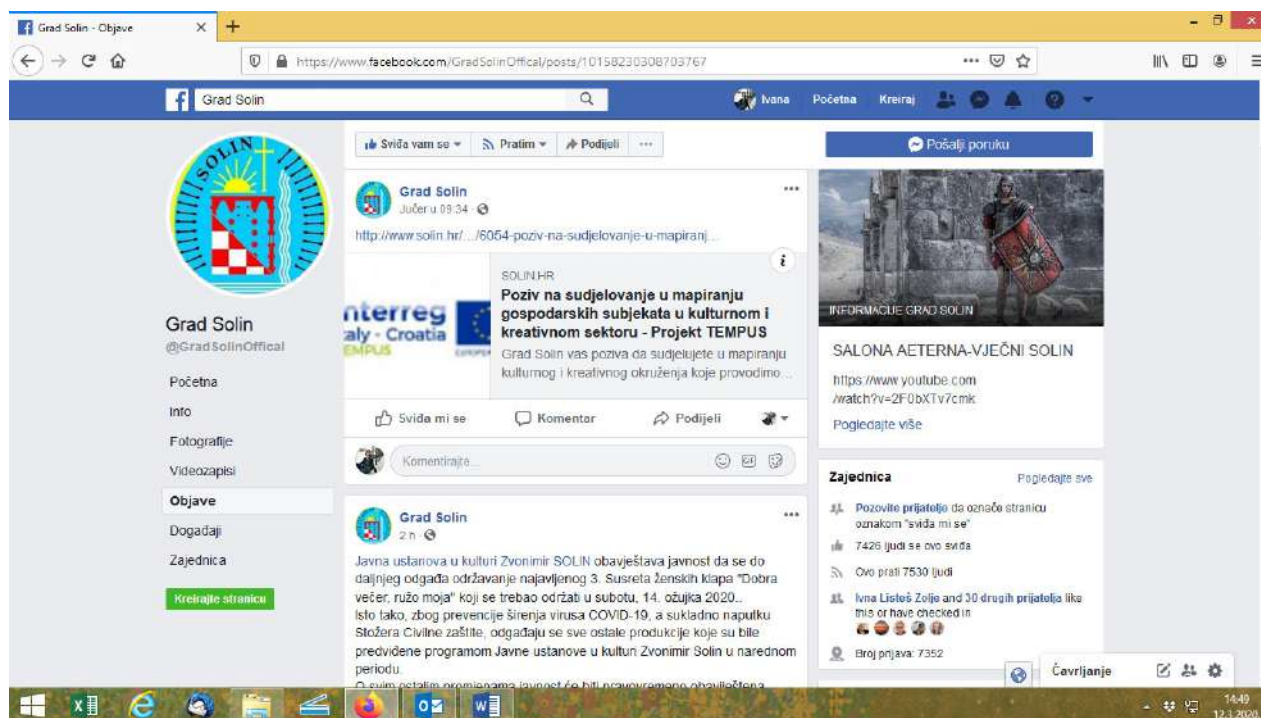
Grad Solin - Objave
https://www.facebook.com/GradSolinOffical/posts/10158230308703767

Grad Solin
Ivana Početna Kreiraj

SOLIN

Grad Solin
@GradSolinOffical
Početna
Info
Fotografije
Videozapisi
Objave
Događaji
Zajednica
Kreirajte stranicu

Sviđa vam se Pratim Podijeli ···

Grad Solin
Jučer u 09:34
http://www.solin.hr/.../6054-poziv-na-sudjelovanje-u-mapiranj...

nterreg
aly - Croatia
EMPUS
SOLIN.HR
Poziv na sudjelovanje u mapiranju gospodarskih subjekata u kulturnom i kreativnom sektoru - Projekt TEMPUS
Grad Solin vas poziva da sudjelujete u mapiranju kulturnog i kreativnog okruženja koje provodimo...

Sviđa mi se Komentar Podijeli
Komentirajte...

Grad Solin
2 h
Javna ustanova u kulturi Zvonimir SOLIN obavještava javnost da se do daljnjeg odgađa održavanje najavljenog 3. Susreta ženskih klapa "Dobra večer, ružo moja" koji se trebao održati u subotu, 14. ožujka 2020..
Isto tako, zbog prevencije širenja virusa COVID-19, a sukladno naputku Stožera Civilne zaštite, odgađaju se sve ostale produkcije koje su bile predviđene programom Javne ustanove u kulturi Zvonimir Solin u narednom periodu.
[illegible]

Pošalji poruku
INFORMACIJE GRAD SOLIN
SALONA AETERNA-VJEČNI SOLIN
https://www.youtube.com/watch?v=2F0bXTv7cmk
Pogledajte više

Zajednica
Pogledajte sve
Pozovite prijatelje da označe stranicu oznakom "sviđa mi se"
7426 ljudi se ovo sviđa
Ovo prati 7530 ljudi
Ivna Listeš Zoljo and 30 drugih prijatelja like this or have checked in
Broj prijava: 7352

Čavrljanje

14:49
12.3.2020